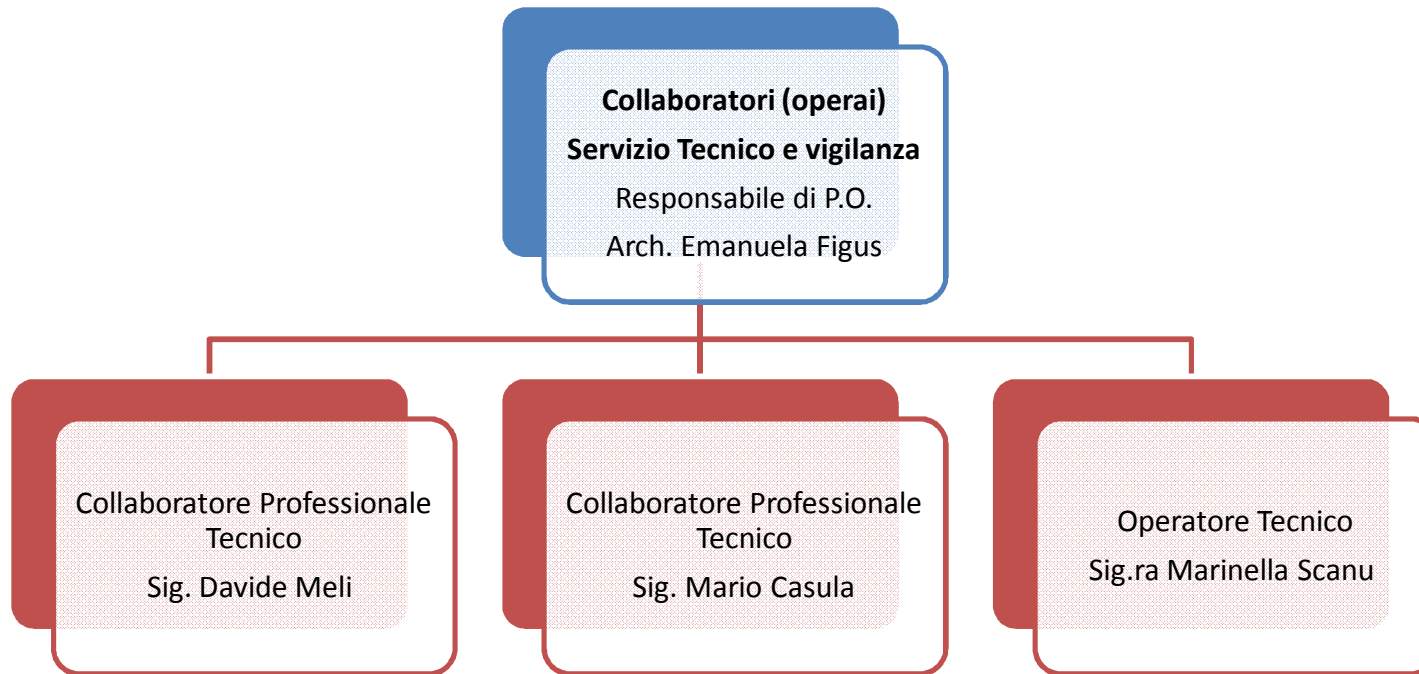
**Collaboratori (operai)**

**Servizio Tecnico e vigilanza**

Responsabile di P.O.

Arch. Emanuela Figus

Collaboratore Professionale Tecnico

Sig. Davide Meli

Collaboratore Professionale Tecnico

Sig. Mario Casula

Operatore Tecnico

Sig.ra Marinella Scanu